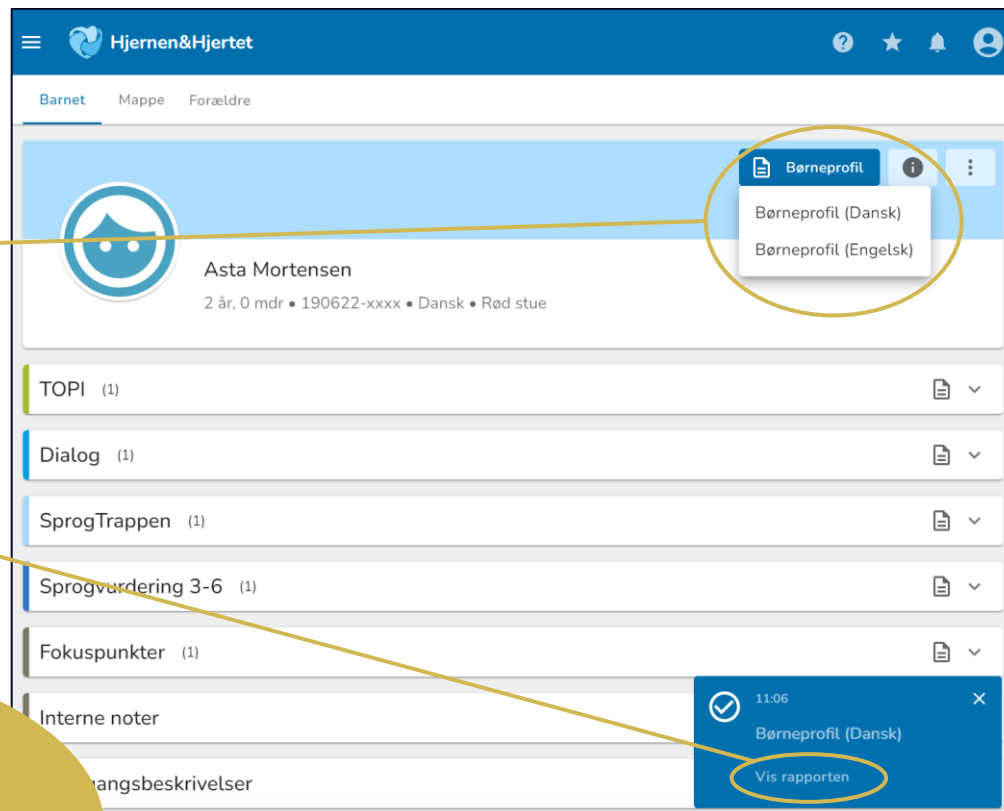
Hjernen&Hjertet

Barnet Mappe Forældre

Børneprofil

Børneprofil (Dansk)

Børneprofil (Engelsk)

Asta Mortensen

2 år, 0 mdr • 190622-xxxx • Dansk • Rød stue

TOPI (1)

Dialog (1)

SprogTrappen (1)

Sprogvurdering 3-6 (1)

Fokuspunkter (1)

Interne noter

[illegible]gangsbeskrivelser

11:06

Børneprofil (Dansk)

Vis rapporten